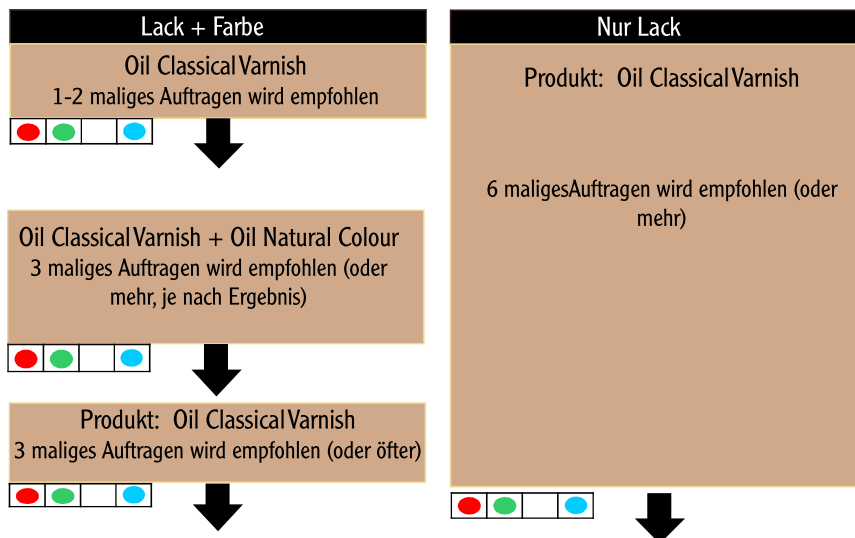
Lack + Farbe

Oil Classical Varnish
1-2 maliges Auftragen wird empfohlen

Oil Classical Varnish + Oil Natural Colour
3 maliges Auftragen wird empfohlen (oder mehr, je nach Ergebnis)

Produkt: Oil Classical Varnish
3 maliges Auftragen wird empfohlen (oder öfter)

Nur Lack

Produkt: Oil Classical Varnish

6 maligesAuftragen wird empfohlen (oder mehr)